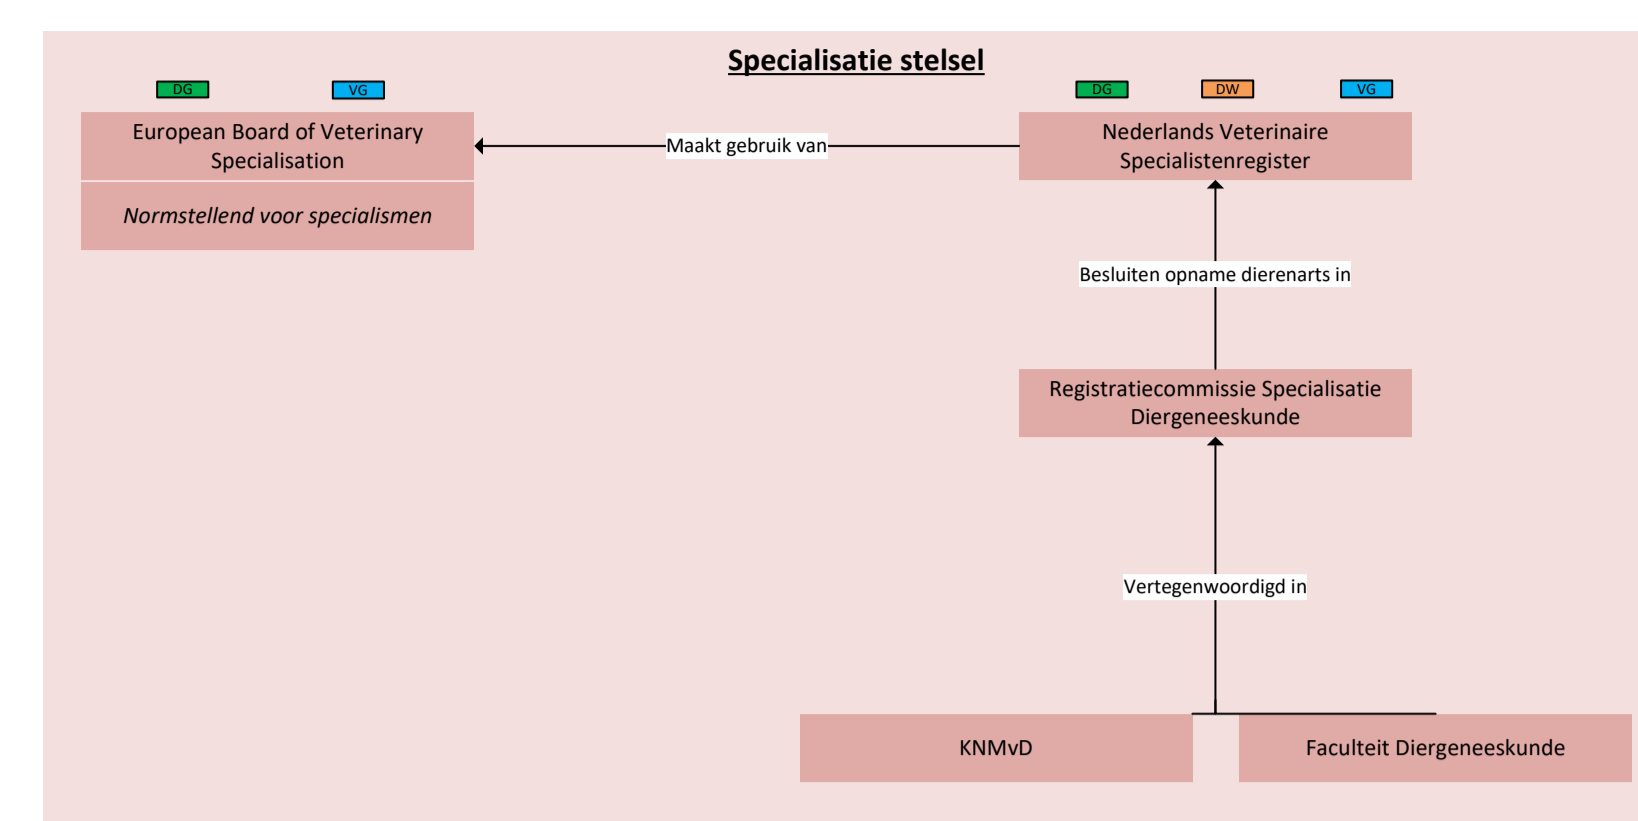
Specialisatie stelsel

DG VG

European Board of Veterinary Specialisation

Normstellend voor specialismen

Maakt gebruik van

DG DW VG

Nederlands Veterinaire Specialistenregister

Besluiten opname dierenarts in

Registratiecommissie Specialisatie Diergeneeskunde

Vertegenwoordigd in

KNMvD

Faculteit Diergeneeskunde